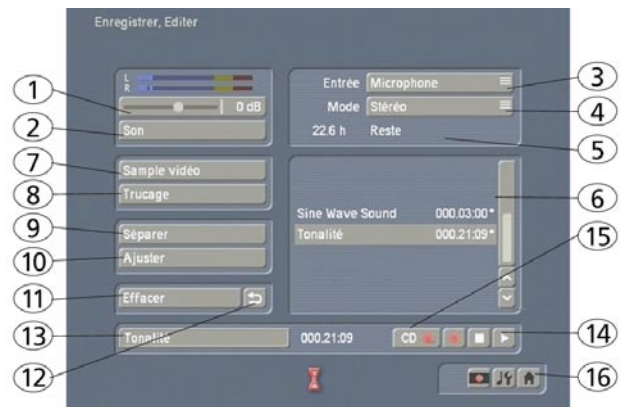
Enregistrer, Editer

L
R
0 dB
Son
Sample vidéo
Trucage
Séparer
Ajuster
Effacer

Entrée Microphone
Mode Stéréo
22.6 h Reste

Sine Wave Sound 000.03:00*
Tonalité 000.21:09*

Tonalité 000.21:09 CD

1
2
3
4
5
6
7
8
9
10
11
12
13
14
15
16